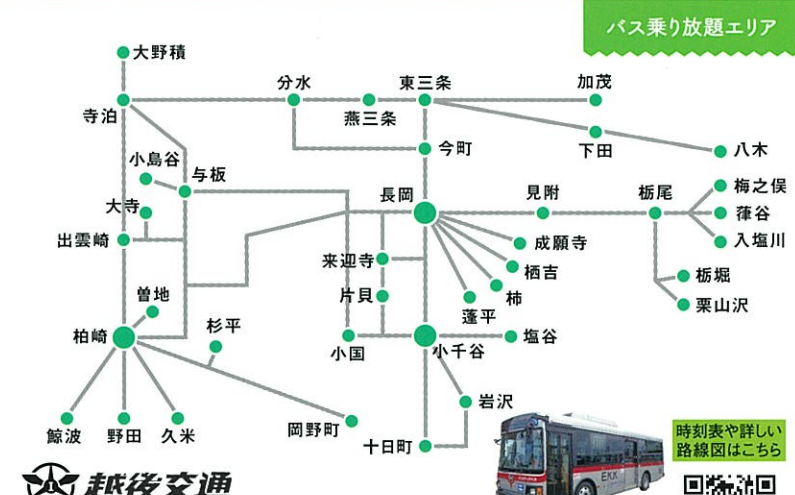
バス乗り放題エリア

大野積
寺泊
分水
東三条
加茂
燕三条
下田
八木
今町
小島谷
与板
長岡
見附
栃尾
梅之俣
葎谷
入塩川
大寺
出雲崎
来迎寺
成願寺
栖吉
栃堀
栗山沢
曽地
片貝
柿
蓬平
柏崎
杉平
小国
小千谷
塩谷
岩沢
鯨波
野田
久米
岡野町
十日町

時刻表や詳しい路線図はこちら

越後交通